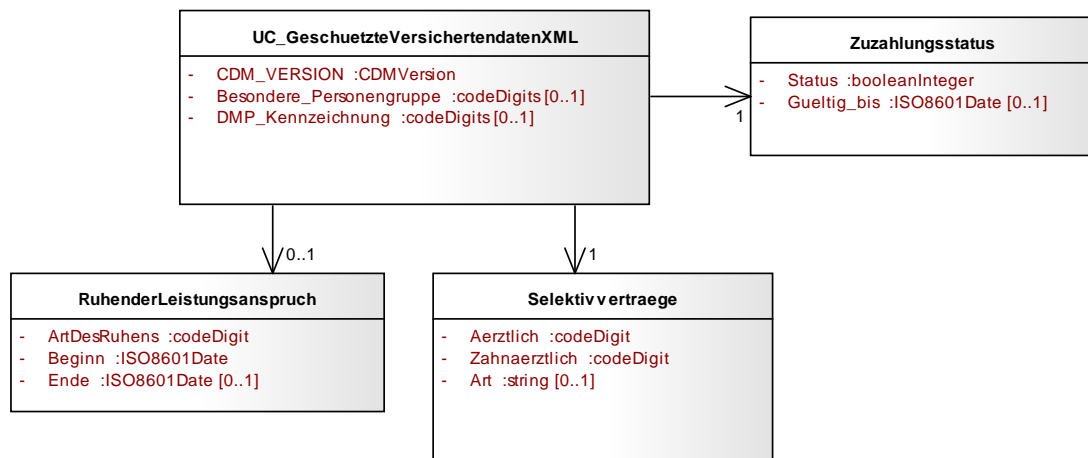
UC_GeschuetzteVersichertendatenXML

- CDM_VERSION :CDMVersion
- Besondere_Personengruppe :codeDigits [0..1]
- DMP_Kennzeichnung :codeDigits [0..1]

1

Zuzahlungsstatus

- Status :booleanInteger
- Gueltig_bis :ISO8601Date [0..1]

0..1

1

RuhenderLeistungsanspruch

- ArtDesRuhens :codeDigit
- Beginn :ISO8601Date
- Ende :ISO8601Date [0..1]

Selektivvertraege

- Aerztlich :codeDigit
- Zahnaerztlich :codeDigit
- Art :string [0..1]